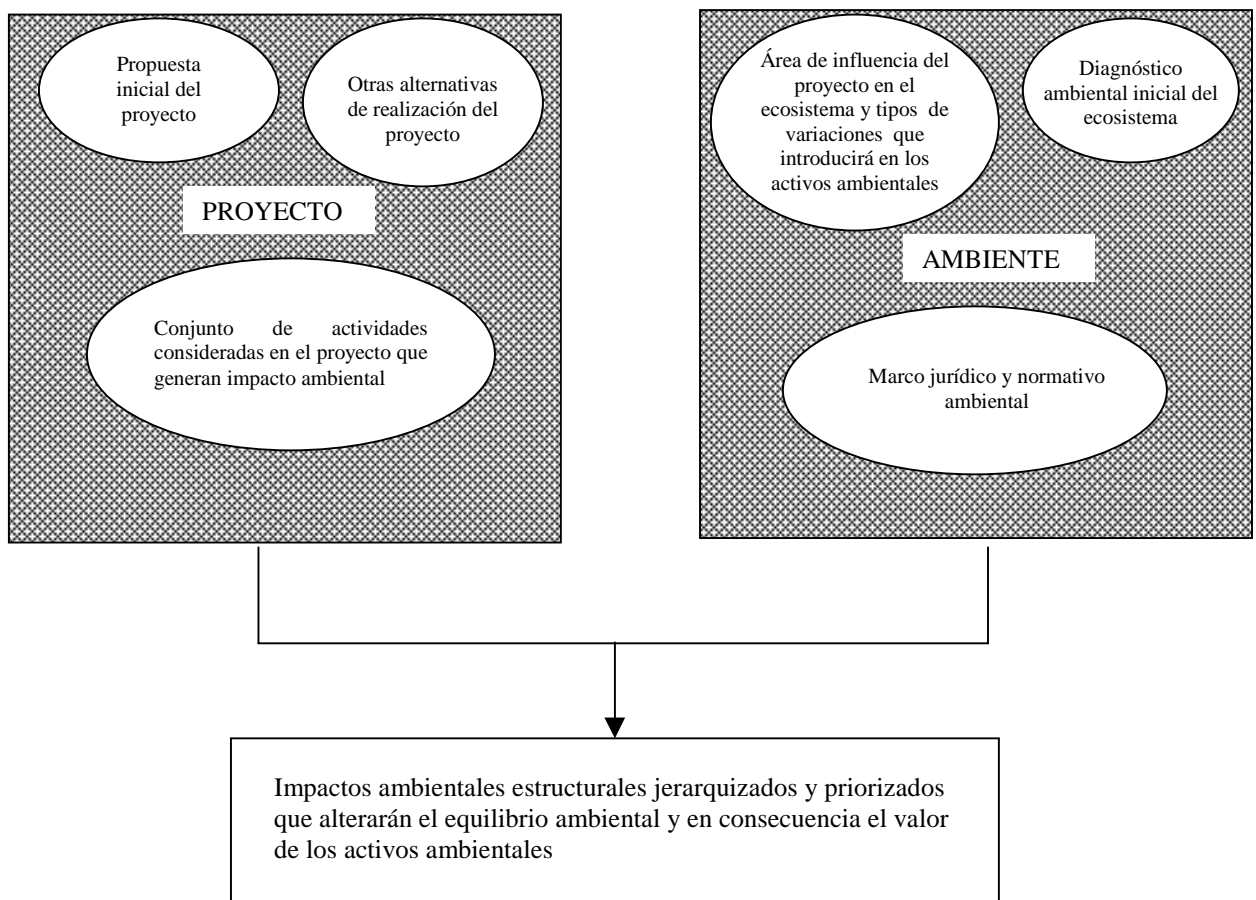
Propuesta inicial del proyecto

Otras alternativas de realización del proyecto

PROYECTO

Conjunto de actividades consideradas en el proyecto que generan impacto ambiental

Área de influencia del proyecto en el ecosistema y tipos de variaciones que introducirá en los activos ambientales

Diagnóstico ambiental inicial del ecosistema

AMBIENTE

Marco jurídico y normativo ambiental

Impactos ambientales estructurales jerarquizados y priorizados que alterarán el equilibrio ambiental y en consecuencia el valor de los activos ambientales